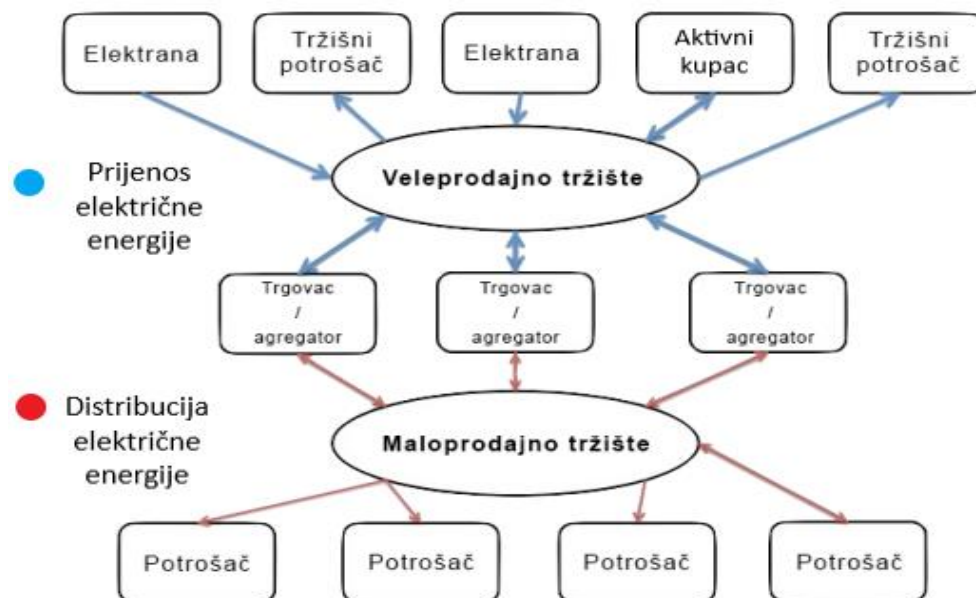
Elektrana

Tržišni potrošač

Elektrana

Aktivni kupac

Tržišni potrošač

Prijenos električne energije

Veleprodajno tržište

Trgovac / agregator

Trgovac / agregator

Trgovac / agregator

Distribucija električne energije

Maloprodajno tržište

Potrošač

Potrošač

Potrošač

Potrošač